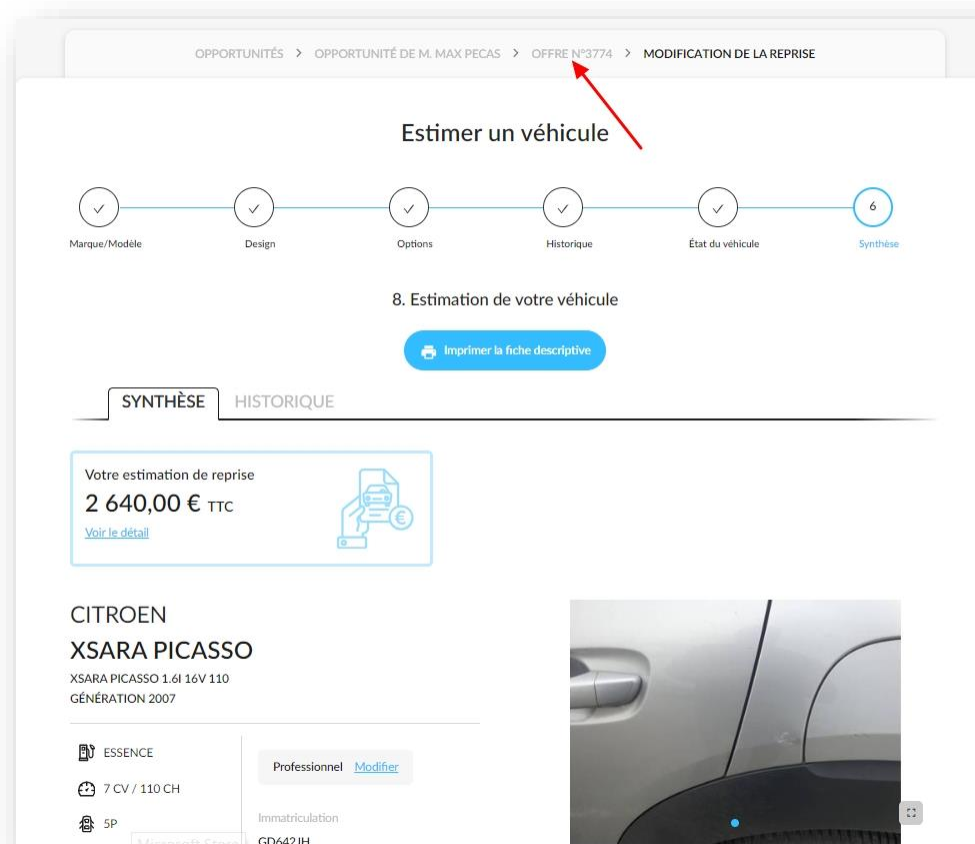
OPPORTUNITÉS > OPPORTUNITÉ DE M. MAX PECAS > OFFRE N°3774 > MODIFICATION DE LA REPRISE

Estimer un véhicule

Marque/Modèle
Design
Options
Historique
État du véhicule
6
Synthèse

8. Estimation de votre véhicule

Imprimer la fiche descriptive

SYNTHÈSE
HISTORIQUE

Votre estimation de reprise
2 640,00 € TTC
Voir le détail

CITROEN
XSARA PICASSO
XSARA PICASSO 1.6I 16V 110
GÉNÉRATION 2007

ESSENCE
7 CV / 110 CH
5P

Professionnel Modifier

Immatriculation
GD642JH